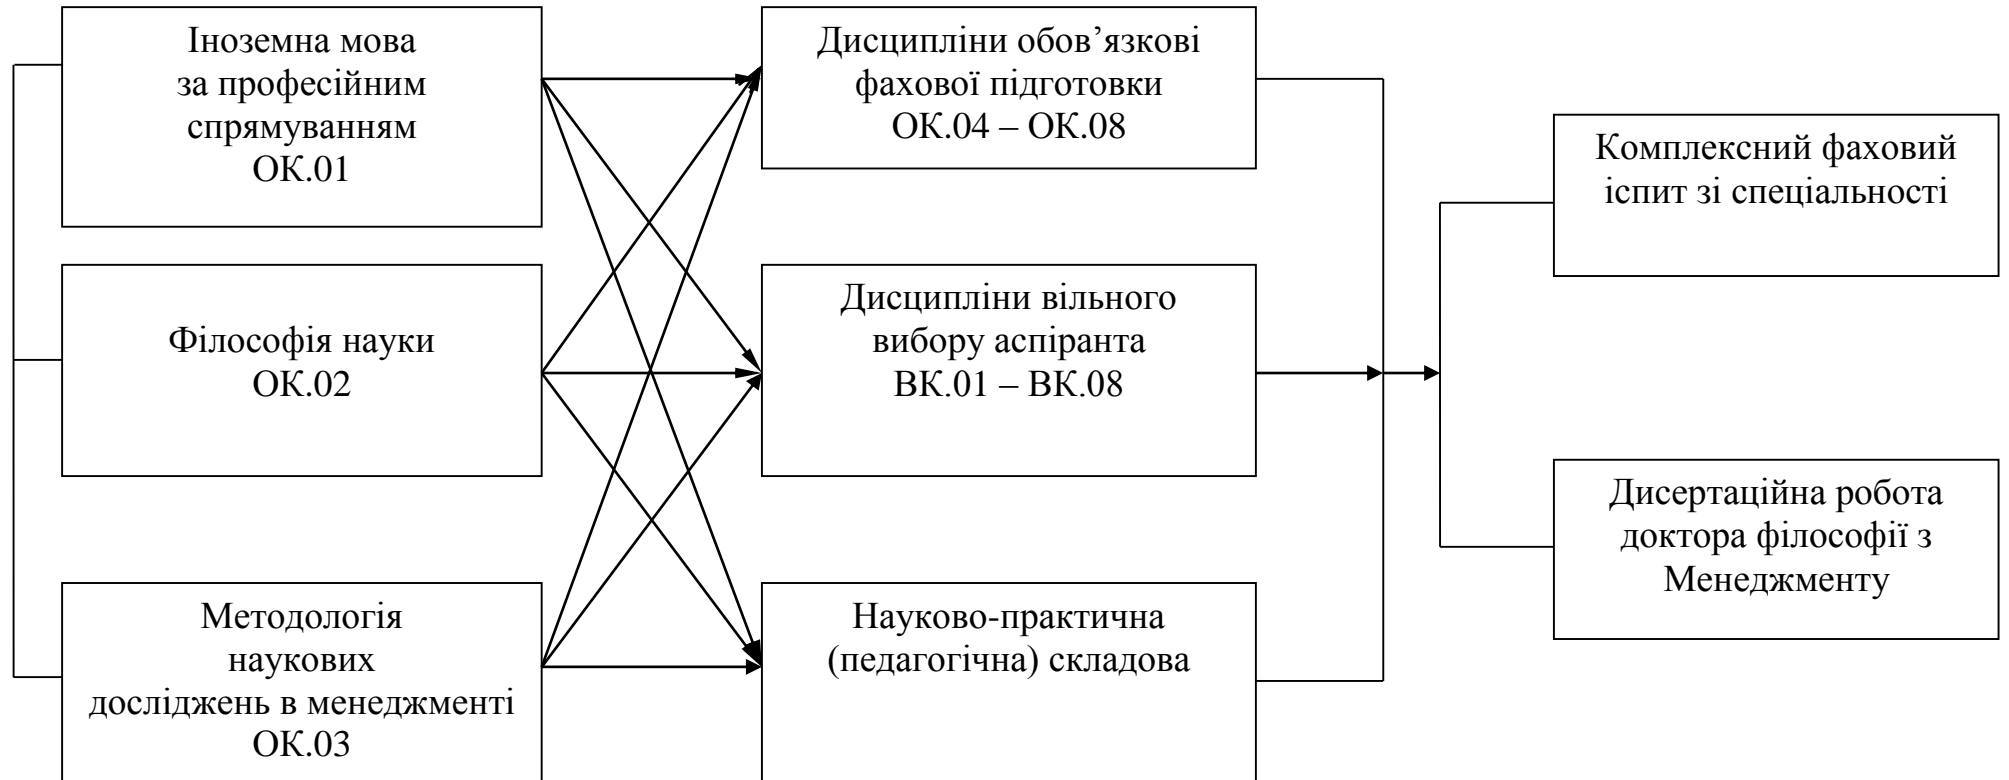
Іноземна мова за професійним спрямуванням ОК.01

Філософія науки ОК.02

Методологія наукових досліджень в менеджменті ОК.03

Дисципліни обов’язкові фахової підготовки ОК.04 – ОК.08

Дисципліни вільного вибору аспіранта ВК.01 – ВК.08

Науково-практична (педагогічна) складова

Комплексний фаховий іспит зі спеціальності

Дисертаційна робота доктора філософії з Менеджменту